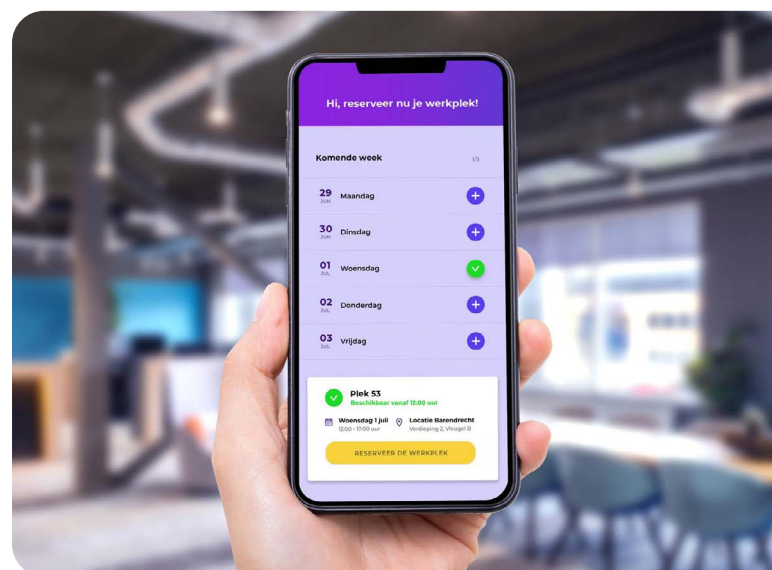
Hi, reserveer nu je werkplek!

Komende week 1/3

29 JUN Maandag

30 JUN Dinsdag

01 JUL Woensdag

02 JUL Donderdag

03 JUL Vrijdag

Plek 53
Beschikbaar vanaf 12:00 uur

Woensdag 1 juli
12:00 - 17:00 uur

Locatie Barendrecht
Verdieping 2, Vleugel B

RESERVEER DE WERKPLEK